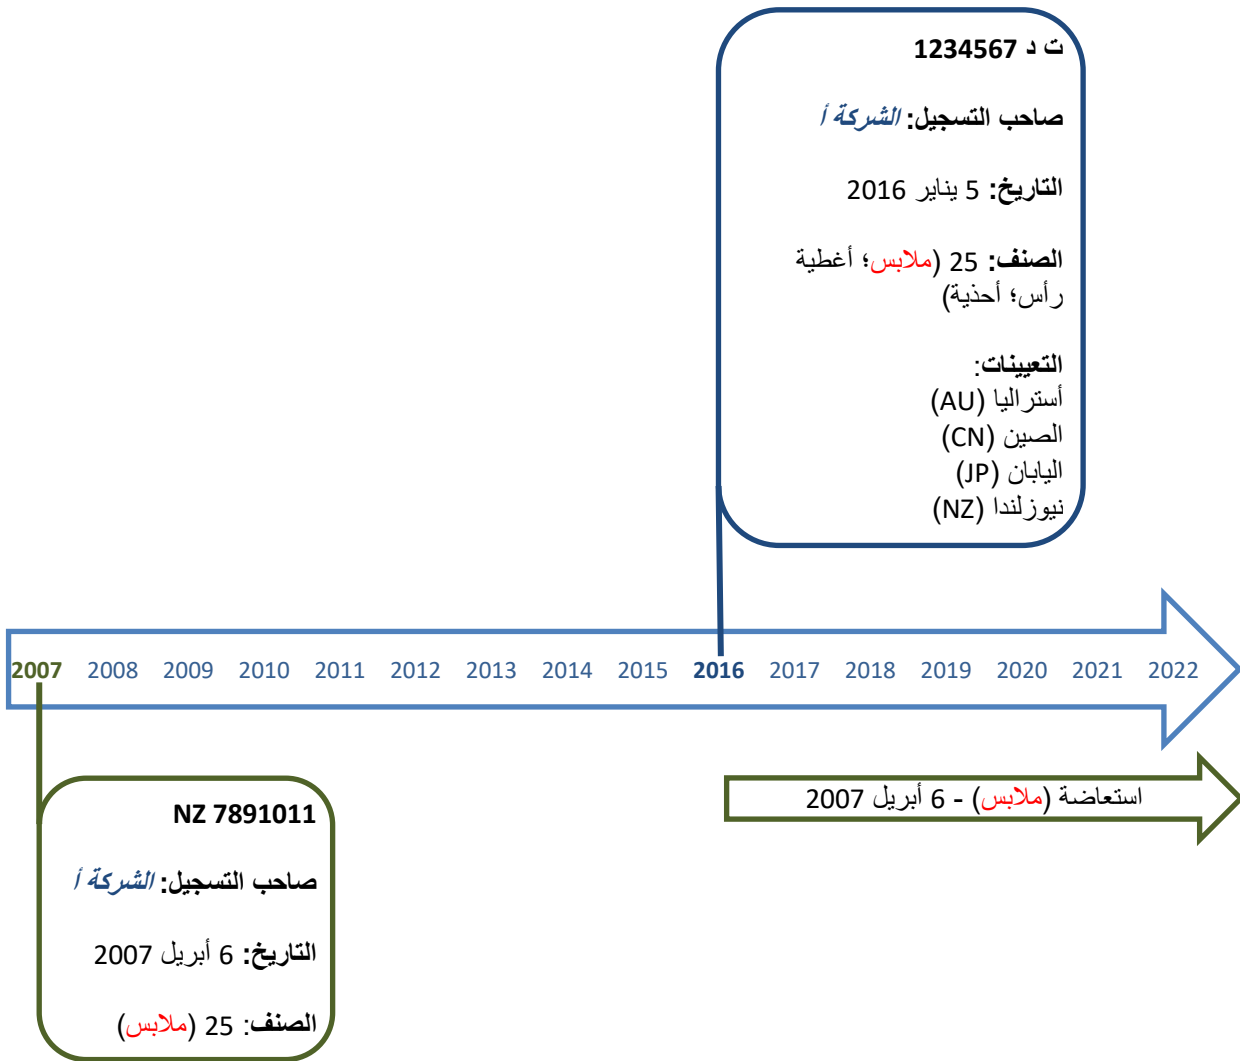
ت د 1234567

صاحب التسجيل: الشركة أ

التاريخ: 5 يناير 2016

الصنف: 25 (ملابس؛ أغطية رأس؛ أحذية)

التعيينات:
أستراليا (AU)
الصين (CN)
اليابان (JP)
نيوزلندا (NZ)

2007 2008 2009 2010 2011 2012 2013 2014 2015 2016 2017 2018 2019 2020 2021 2022

NZ 7891011

صاحب التسجيل: الشركة أ

التاريخ: 6 أبريل 2007

الصنف: 25 (ملابس)

استعاضة (ملابس) - 6 أبريل 2007